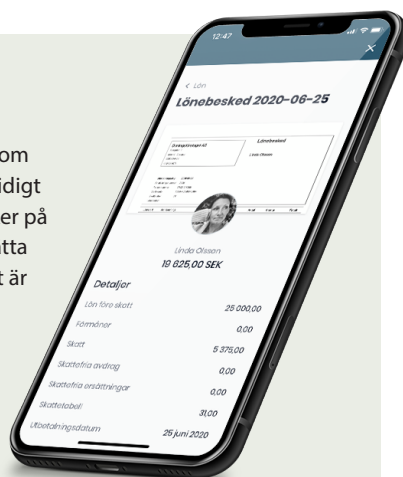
om
idigt
er på
tta
t är

12:47

< Lön

Lönebesked 2020-06-25

Lönebesked

Linda Olssen

Linda Olssen
19 625,00 SEK

Detaljer

| Lön före skatt | 25 000,00 |
|---|---|
| Förmåner | 0,00 |
| Skatt | 5 375,00 |
| Skattefria avdrag | 0,00 |
| Skattefria ersättningar | 0,00 |
| Skattetabell | 31,00 |
| Utbetalningsdatum | 25 juni 2020 |